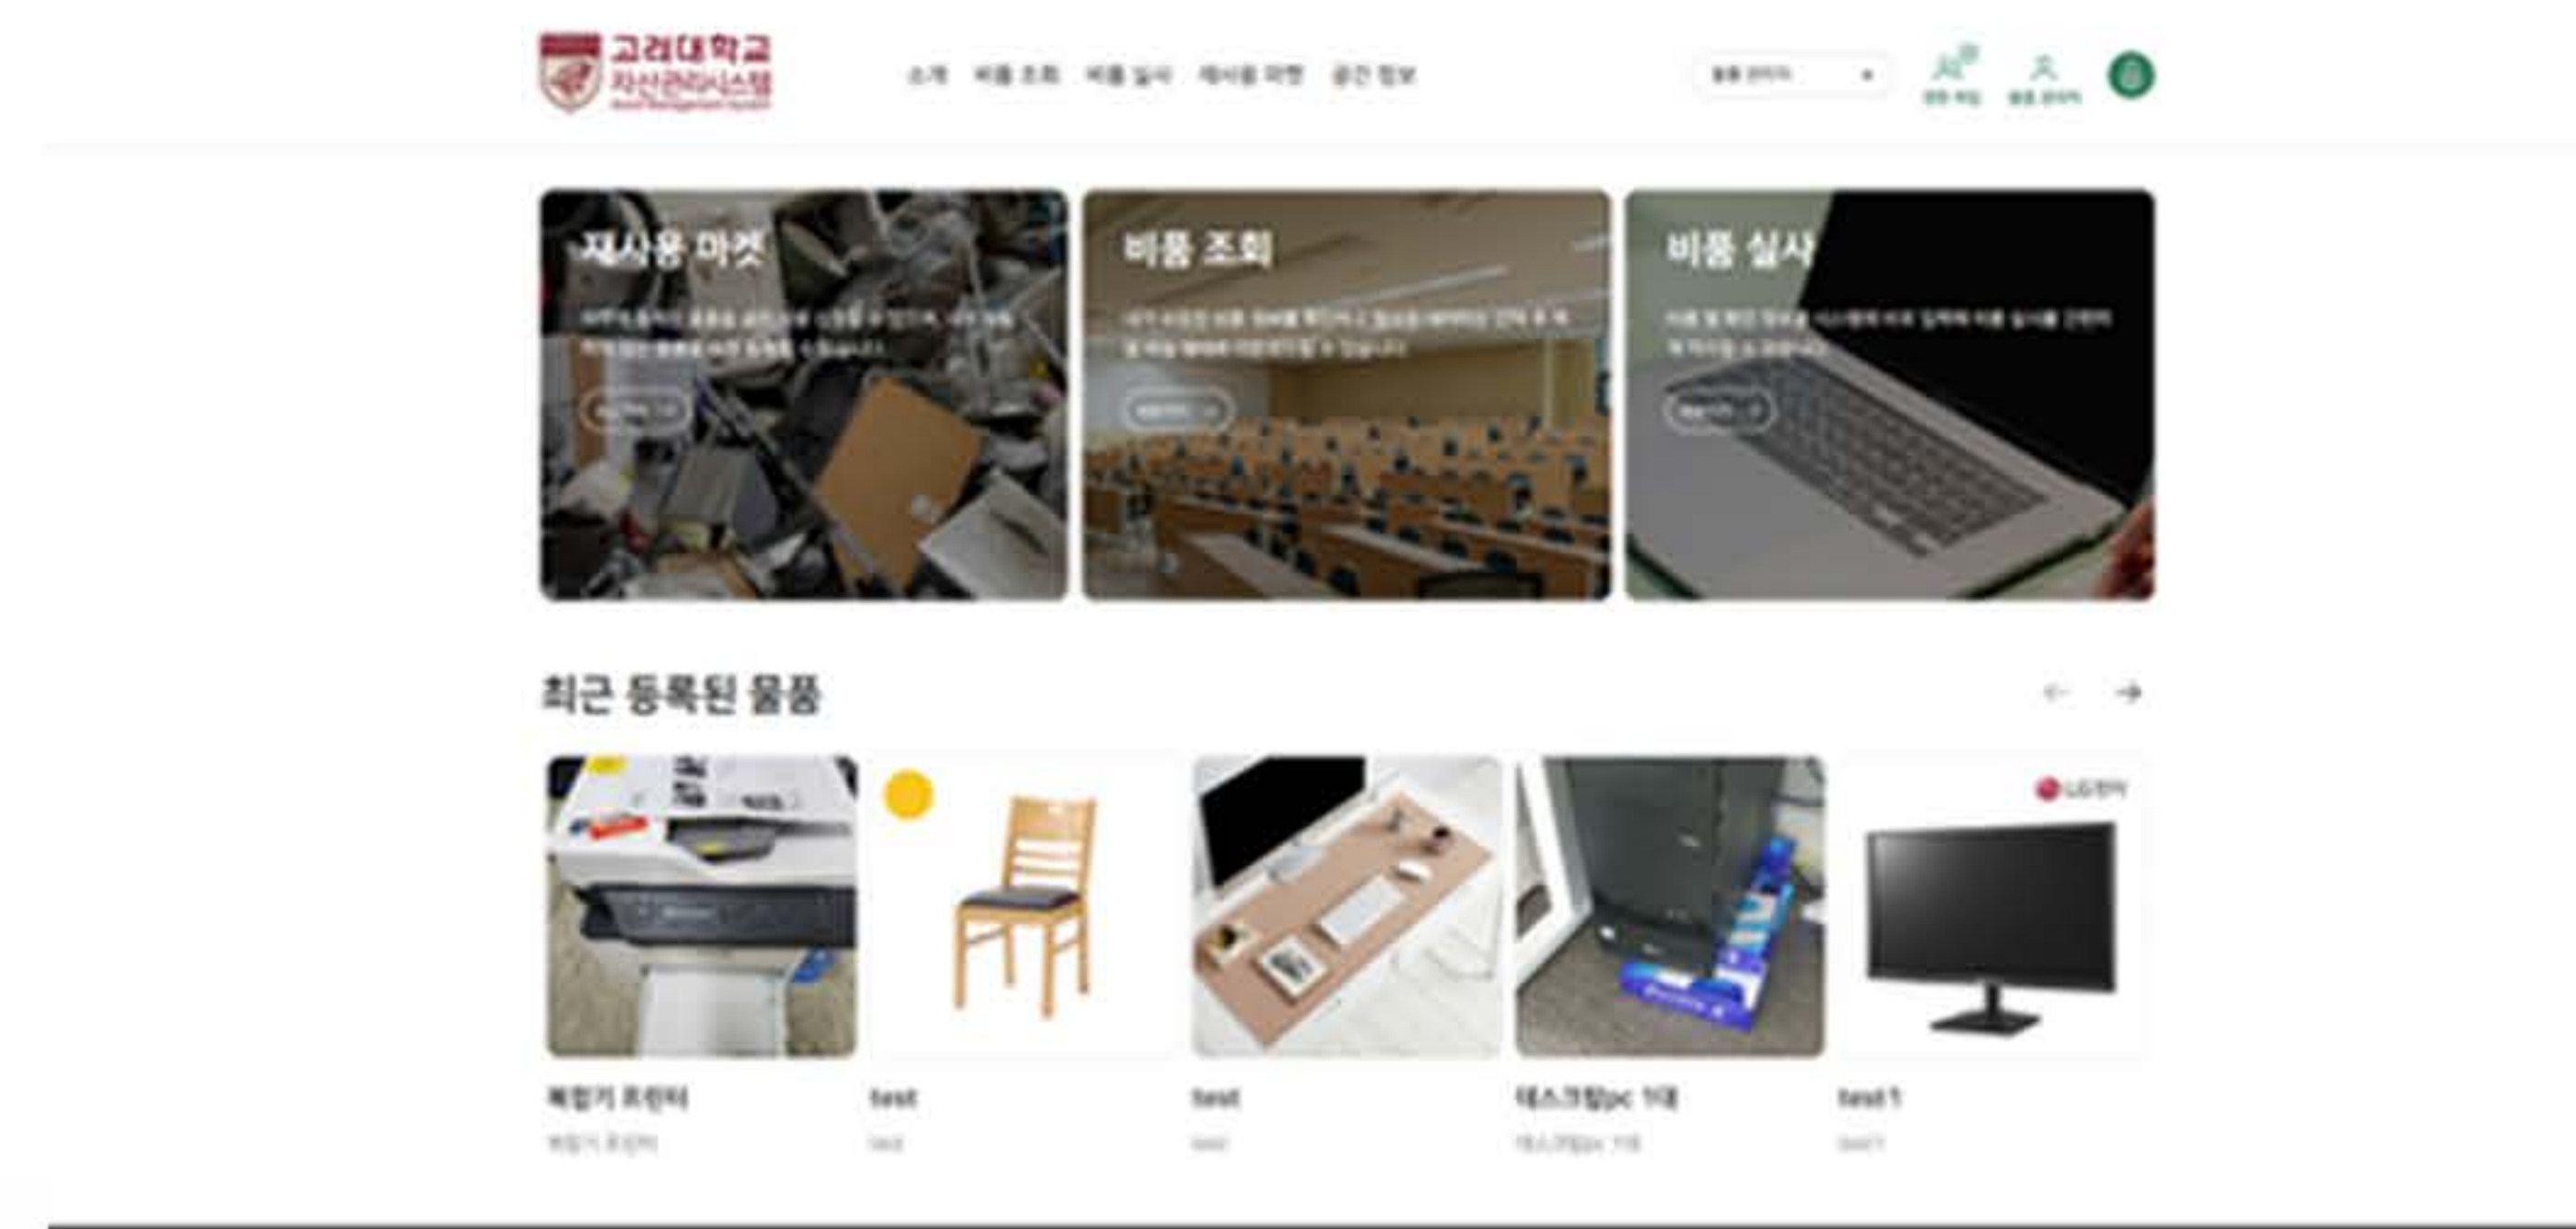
고려대학교
자산관리시스템
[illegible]

소개 비품 조회 비품 실사 재사용 마켓 공간 정보

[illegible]

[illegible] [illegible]

재사용 마켓
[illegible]
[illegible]

비품 조회
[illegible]
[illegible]

비품 실사
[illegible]
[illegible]

최근 등록된 물품

복합기 프린터
복합기 프린터

test
test

test
test

데스크탑pc 1대
데스크탑pc 1대

test1
test1